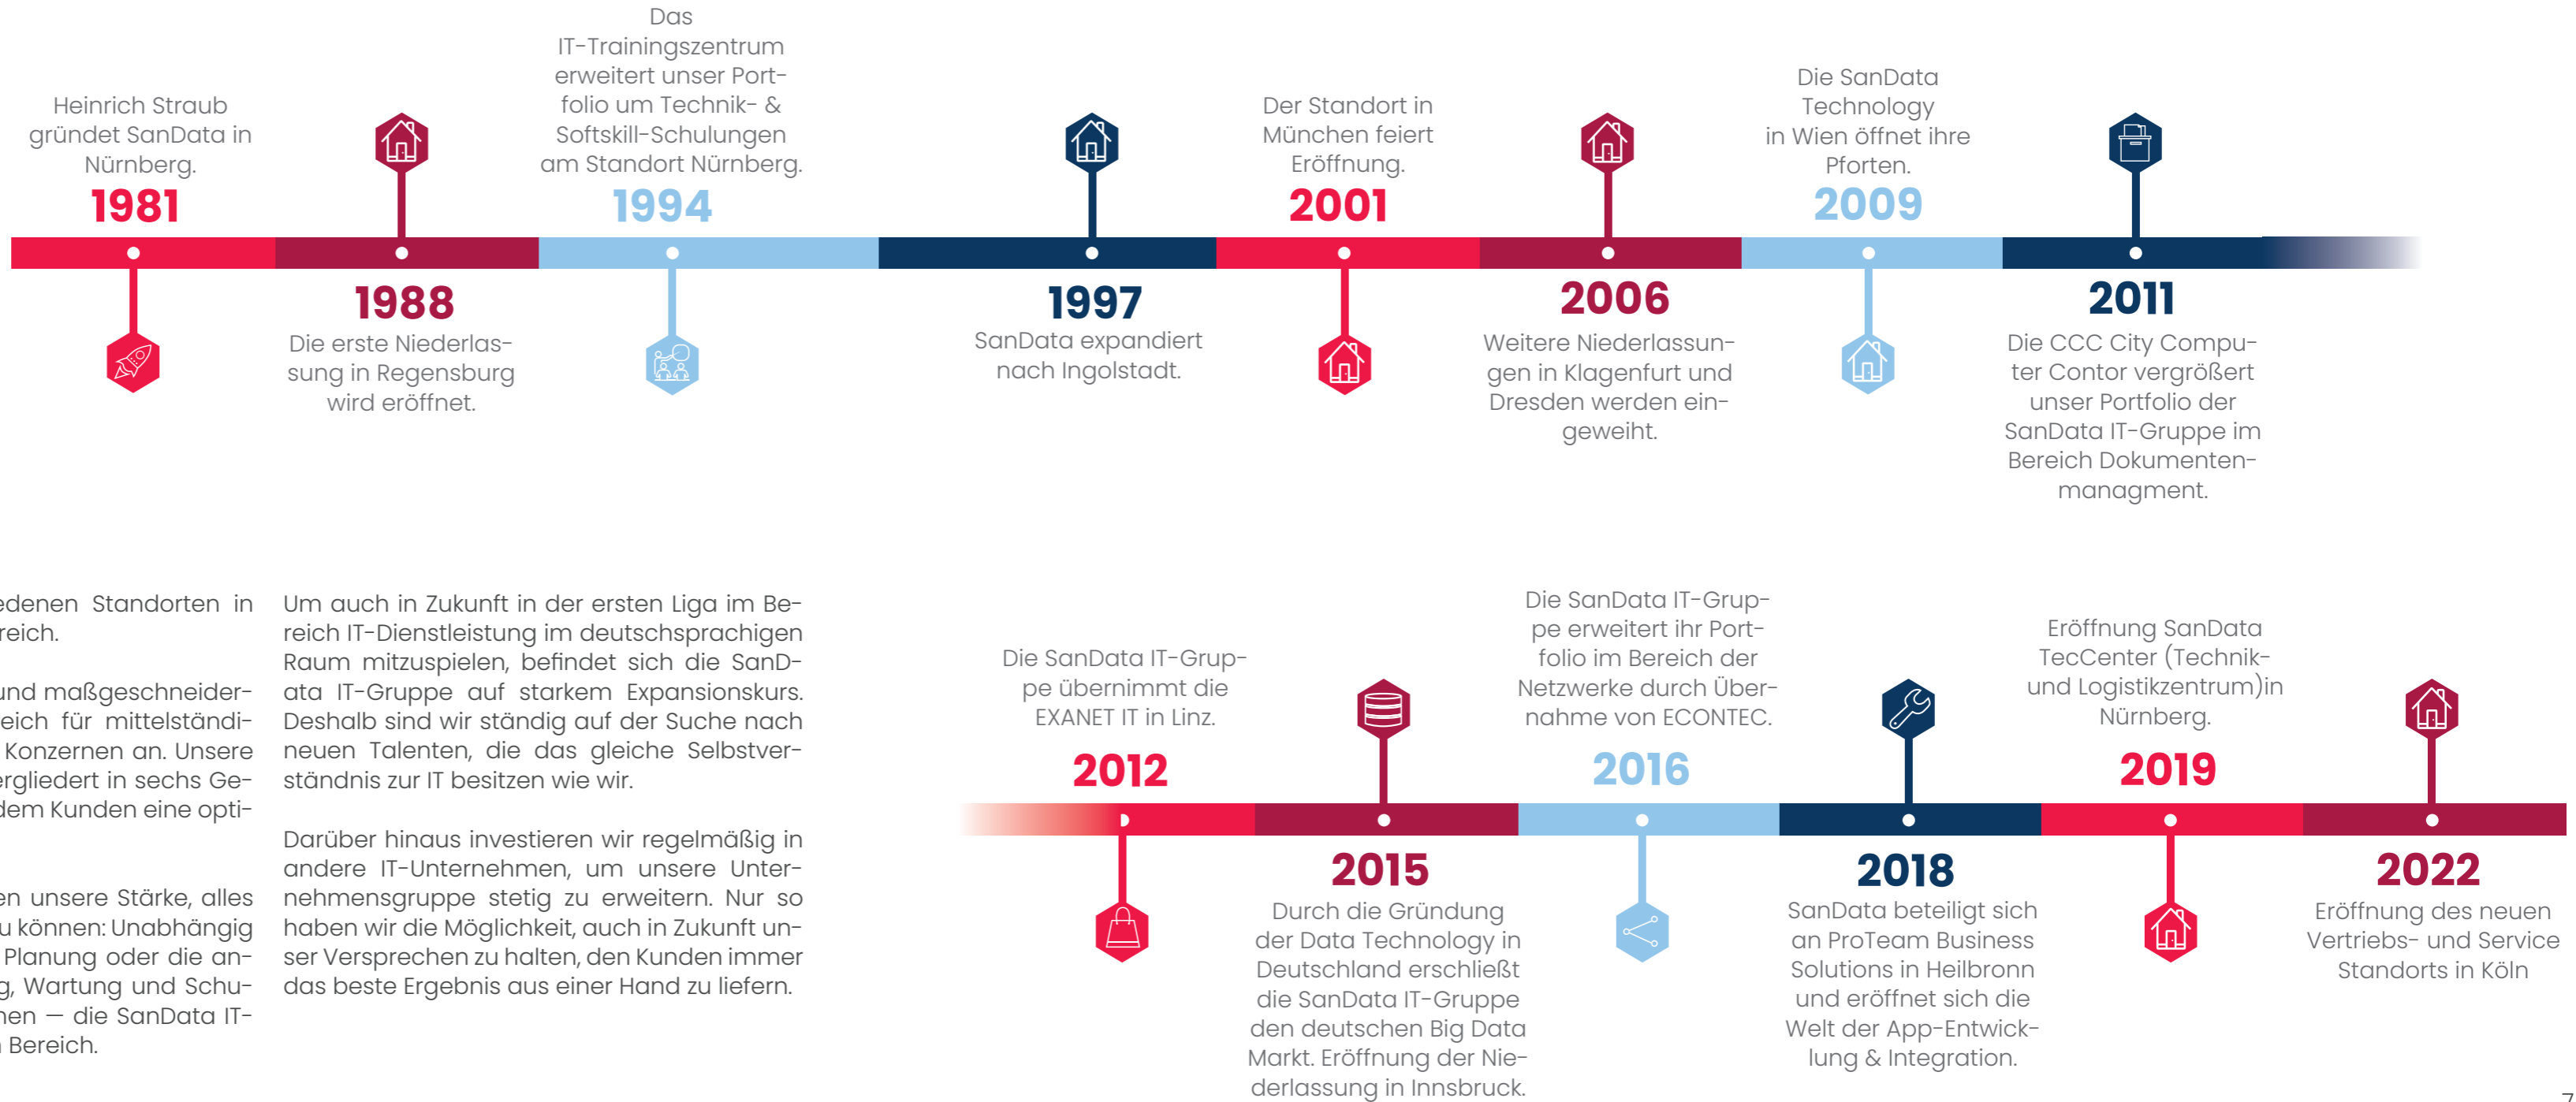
Heinrich Straub gründet SanData in Nürnberg.
1981

1988
Die erste Niederlassung in Regensburg wird eröffnet.

Das IT-Trainingszentrum erweitert unser Portfolio um Technik- & Softskill-Schulungen am Standort Nürnberg.
1994

1997
SanData expandiert nach Ingolstadt.

Der Standort in München feiert Eröffnung.
2001

2006
Weitere Niederlassungen in Klagenfurt und Dresden werden eingeweiht.

Die SanData Technology in Wien öffnet ihre Pforten.
2009

2011
Die CCC City Computer Contor vergrößert unser Portfolio der SanData IT-Gruppe im Bereich Dokumentenmanagment.

edenen Standorten in reich.

und maßgeschneider- eich für mittelständi- Konzernen an. Unsere ergliedert in sechs Ge- dem Kunden eine opti-

en unsere Stärke, alles u können: Unabhängig Planung oder die an- g, Wartung und Schu- nen — die SanData IT- Bereich.

Um auch in Zukunft in der ersten Liga im Bereich IT-Dienstleistung im deutschsprachigen Raum mitzuspielen, befindet sich die SanData IT-Gruppe auf starkem Expansionskurs. Deshalb sind wir ständig auf der Suche nach neuen Talenten, die das gleiche Selbstverständnis zur IT besitzen wie wir.

Darüber hinaus investieren wir regelmäßig in andere IT-Unternehmen, um unsere Unternehmensgruppe stetig zu erweitern. Nur so haben wir die Möglichkeit, auch in Zukunft unser Versprechen zu halten, den Kunden immer das beste Ergebnis aus einer Hand zu liefern.

Die SanData IT-Gruppe übernimmt die EXANET IT in Linz.
2012

2015
Durch die Gründung der Data Technology in Deutschland erschließt die SanData IT-Gruppe den deutschen Big Data Markt. Eröffnung der Niederlassung in Innsbruck.

Die SanData IT-Gruppe erweitert ihr Portfolio im Bereich der Netzwerke durch Übernahme von ECONTEC.
2016

2018
SanData beteiligt sich an ProTeam Business Solutions in Heilbronn und eröffnet sich die Welt der App-Entwicklung & Integration.

Eröffnung SanData TecCenter (Technik- und Logistikzentrum)in Nürnberg.
2019

2022
Eröffnung des neuen Vertriebs- und Service Standorts in Köln

7